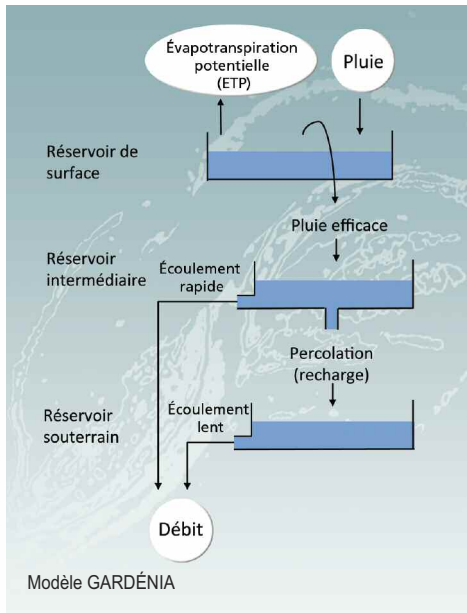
Évapotranspiration potentielle (ETP)

Pluie

Réservoir de surface

Pluie efficace

Réservoir intermédiaire

Écoulement rapide

Percolation (recharge)

Réservoir souterrain

Écoulement lent

Débit

Modèle GARDÉNIA